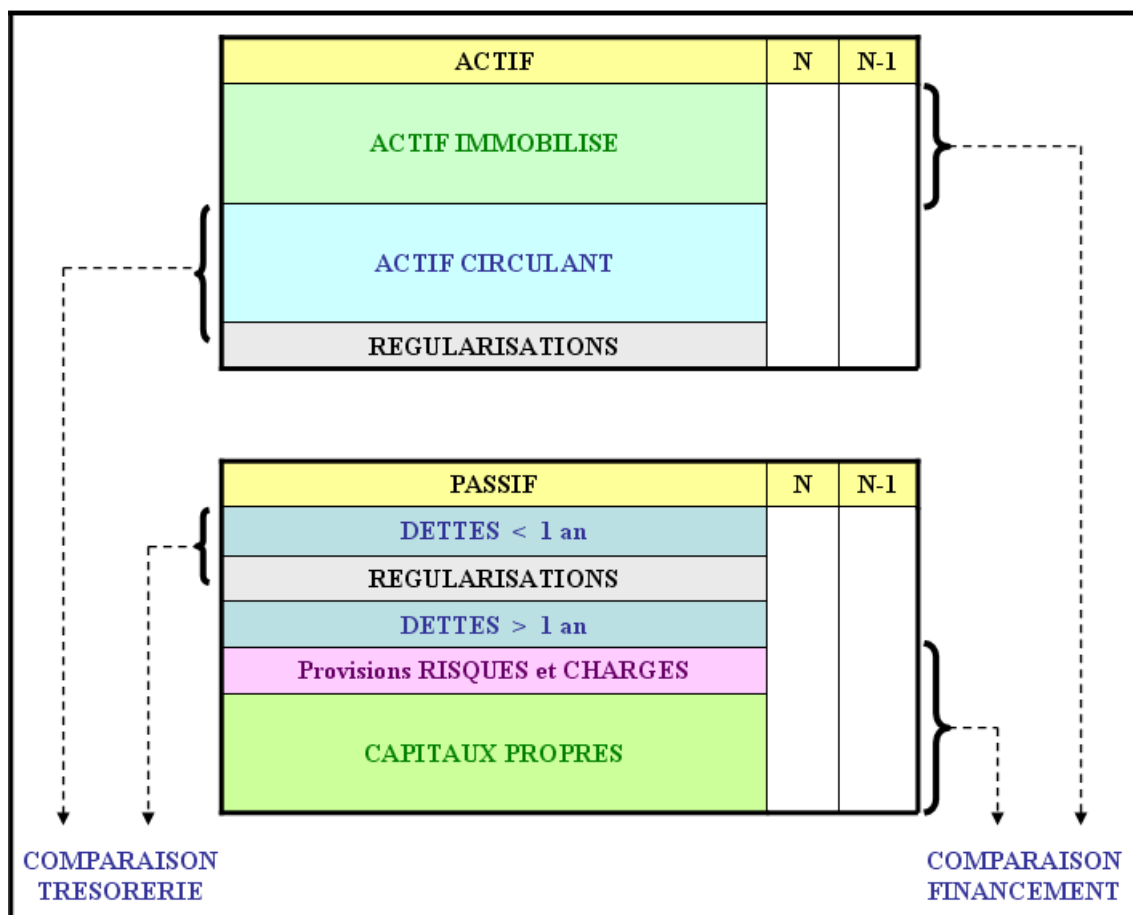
| ACTIF | N | N-1 |
|---|---|---|
| ACTIF IMMOBILISE | | |
| ACTIF CIRCULANT | | |
| REGULARISATIONS | | |

| PASSIF | N | N-1 |
|---|---|---|
| DETTES < 1 an | | |
| REGULARISATIONS | | |
| DETTES > 1 an | | |
| Provisions RISQUES et CHARGES | | |
| CAPITAUX PROPRES | | |

COMPARAISON TRESORERIE

COMPARAISON FINANCEMENT